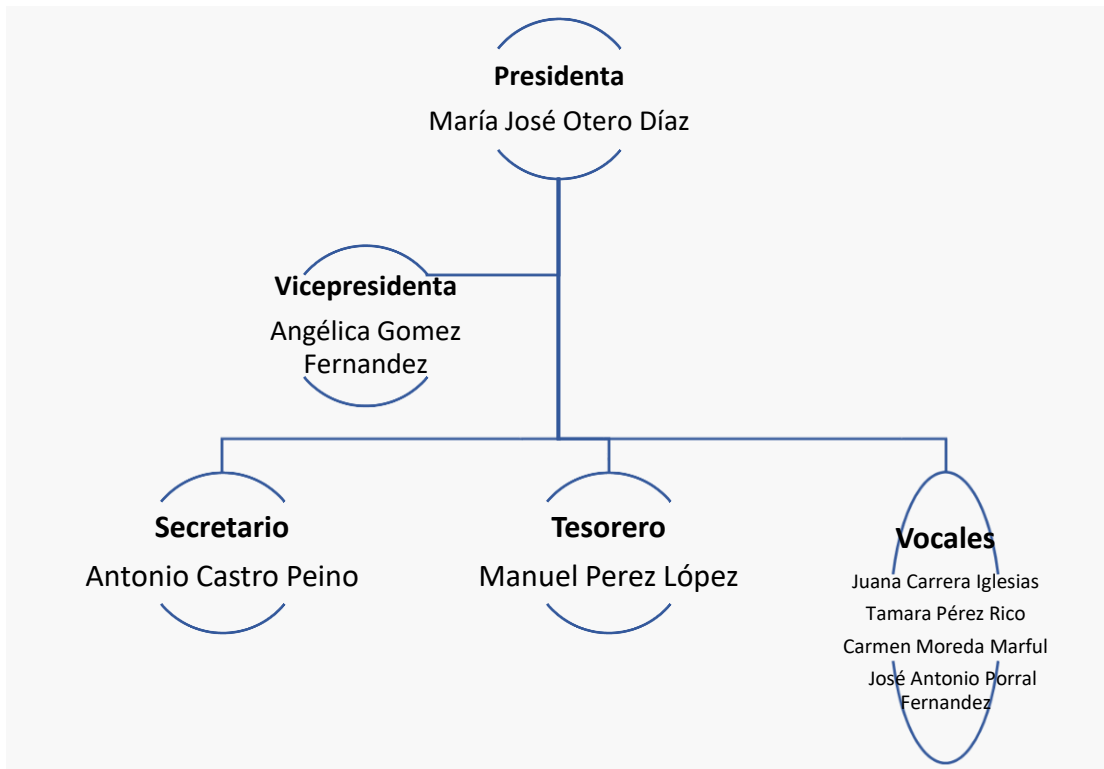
**Presidenta**
María José Otero Díaz

**Vicepresidenta**
Angélica Gomez Fernandez

**Secretario**
Antonio Castro Peino

**Tesorero**
Manuel Perez López

**Vocales**
Juana Carrera Iglesias
Tamara Pérez Rico
Carmen Moreda Marful
José Antonio Porral Fernandez